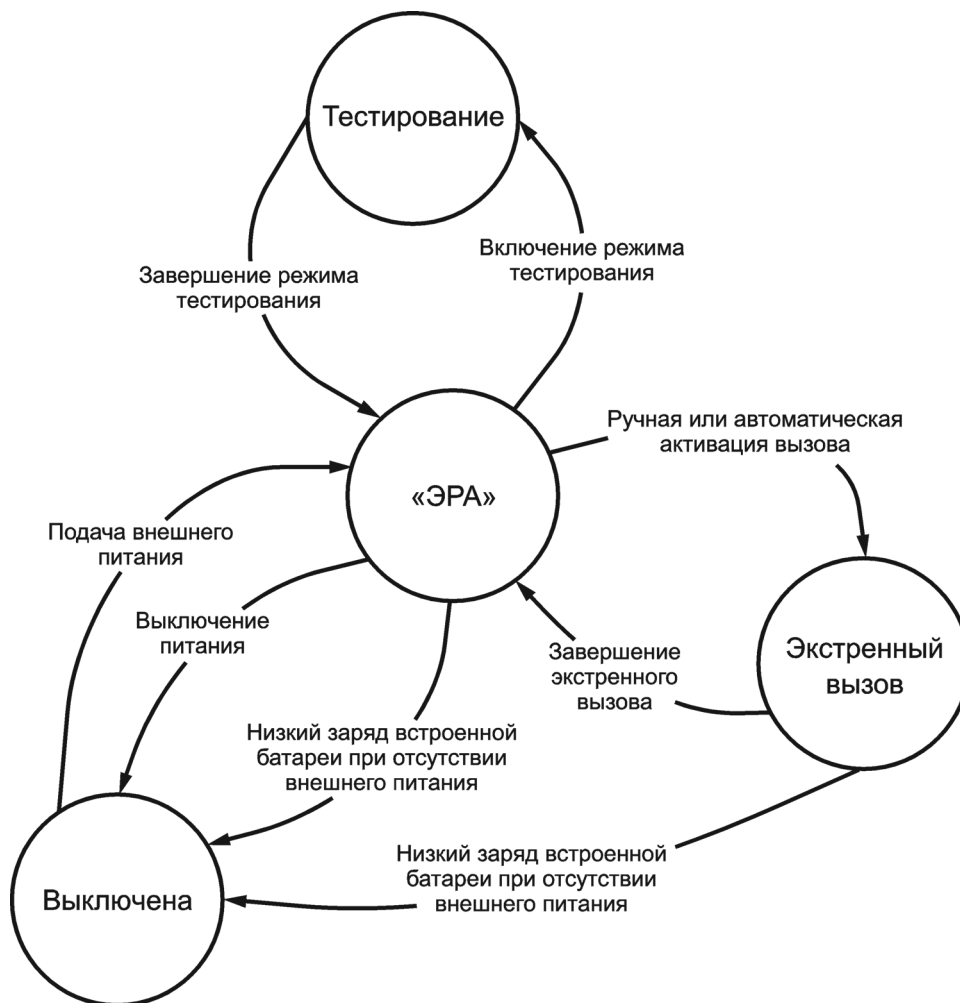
Тестирование

Завершение режима тестирования

Включение режима тестирования

Ручная или автоматическая активация вызова

«ЭРА»

Подача внешнего питания

Выключение питания

Завершение экстренного вызова

Экстренный вызов

Низкий заряд встроенной батареи при отсутствии внешнего питания

Низкий заряд встроенной батареи при отсутствии внешнего питания

Выключена